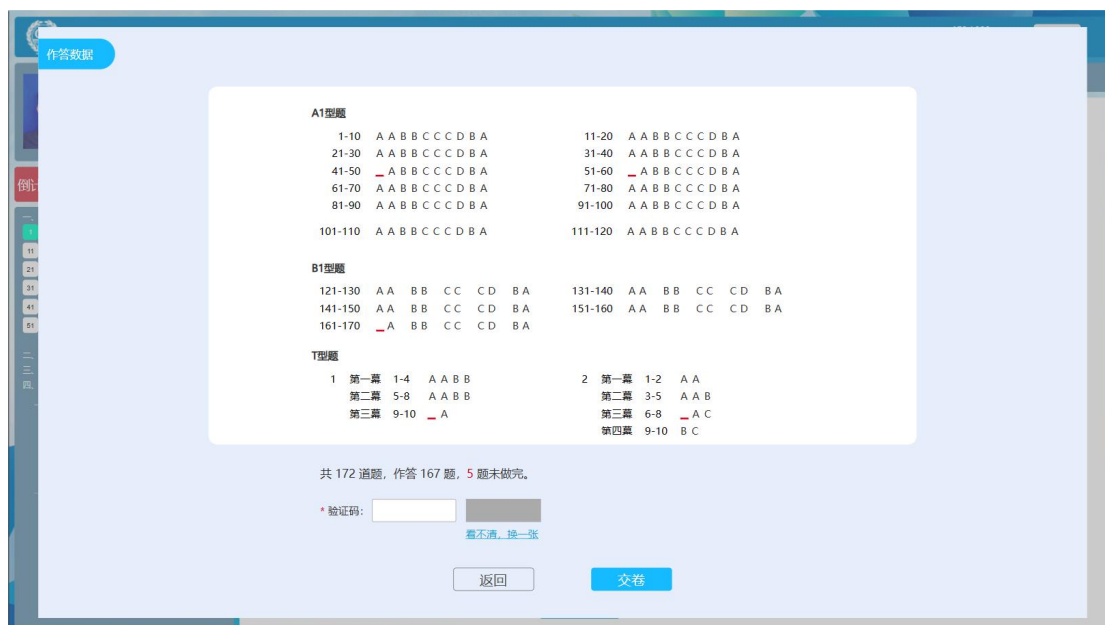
作答数据

A1型题

1-10 A A B B C C C D B A
11-20 A A B B C C C D B A
21-30 A A B B C C C D B A
31-40 A A B B C C C D B A
41-50 _ A B B C C C D B A
51-60 _ A B B C C C D B A
61-70 A A B B C C C D B A
71-80 A A B B C C C D B A
81-90 A A B B C C C D B A
91-100 A A B B C C C D B A
101-110 A A B B C C C D B A
111-120 A A B B C C C D B A

B1型题

121-130 A A B B C C C D B A
131-140 A A B B C C C D B A
141-150 A A B B C C C D B A
151-160 A A B B C C C D B A
161-170 _ A B B C C C D B A

T型题

1 第一幕 1-4 A A B B
第二幕 5-8 A A B B
第三幕 9-10 _ A

2 第一幕 1-2 A A
第二幕 3-5 A A B
第三幕 6-8 _ A C
第四幕 9-10 B C

共 172 道题，作答 167 题，5 题未做完。

* 验证码：

看不清，换一张

返回

交卷

倒计

1
11
21
31
41
51

一、
二、
三、
四、